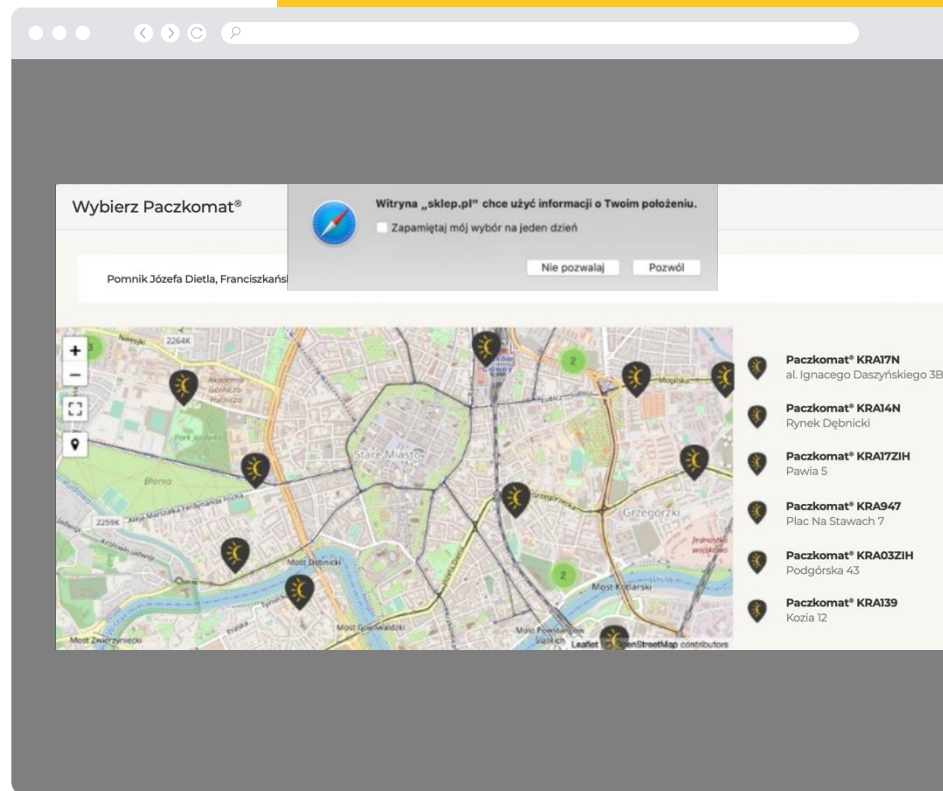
Wybierz Paczkomat®

Witryna „sklep.pl" chce użyć informacji o Twoim położeniu.

Zapamiętaj mój wybór na jeden dzień

Nie pozwalaj

Pozwól

Pomnik Józefa Dietla, Franciszkańsl

+

−

2264K

Akademia Górniczo Hutnicza

Park Jordana

Błonia

2259K

Stare Miasto

Grzegórzki

Most Dębnicki

Most Grunwaldzki

Most Zwierzyniecki

Most Kotlarski

2

2

Leaflet | OpenStreetMap contributors

Paczkomat® KRA17N
al. Ignacego Daszyńskiego 3B

Paczkomat® KRA14N
Rynek Dębnicki

Paczkomat® KRA17ZIH
Pawia 5

Paczkomat® KRA947
Plac Na Stawach 7

Paczkomat® KRA03ZIH
Podgórska 43

Paczkomat® KRA139
Kozia 12